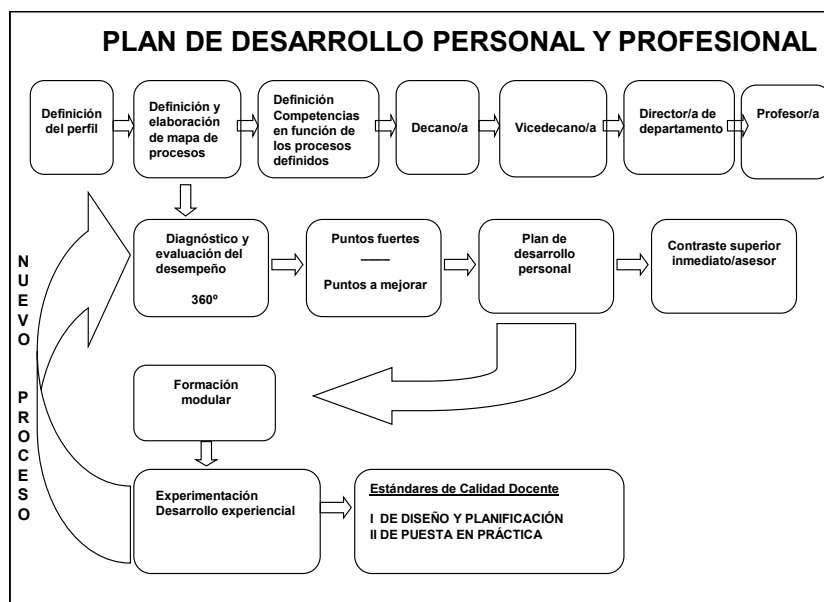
PLAN DE DESARROLLO PERSONAL Y PROFESIONAL

Definición del perfil

Definición y elaboración de mapa de procesos

Definición Competencias en función de los procesos definidos

Decano/a

Vicedecano/a

Director/a de departamento

Profesor/a

Diagnóstico y evaluación del desempeño

360º

Puntos fuertes
——
Puntos a mejorar

Plan de desarrollo personal

Contraste superior inmediato/asesor

NUEVO PROCESO

Formación modular

Experimentación
Desarrollo experiencial

Estándares de Calidad Docente

I DE DISEÑO Y PLANIFICACIÓN
II DE PUESTA EN PRÁCTICA